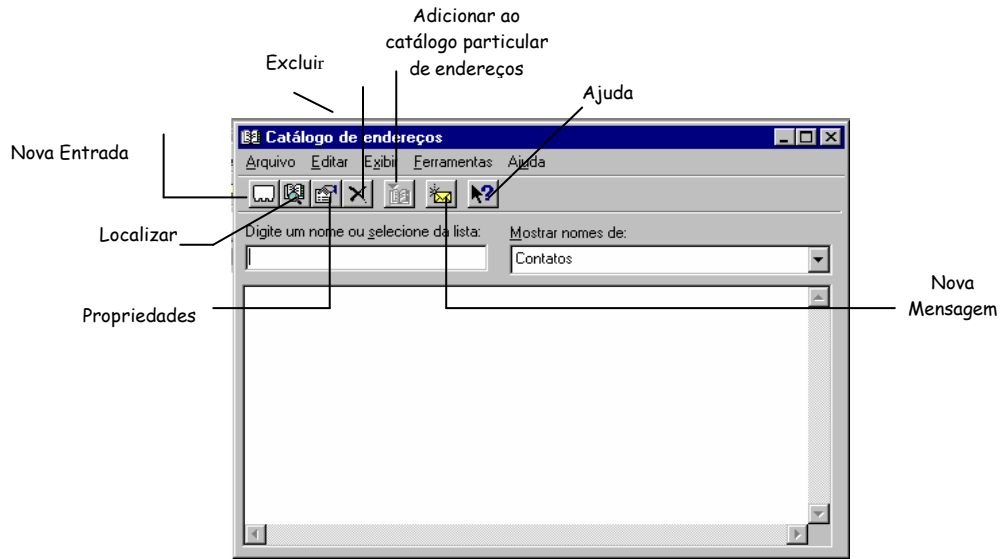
Adicionar ao catálogo particular de endereços

Excluir

Ajuda

Nova Entrada

Catálogo de endereços

Arquivo Editar Exibir Ferramentas Ajuda

Localizar

Digite um nome ou selecione da lista:

Mostrar nomes de:

Contatos

Nova Mensagem

Propriedades